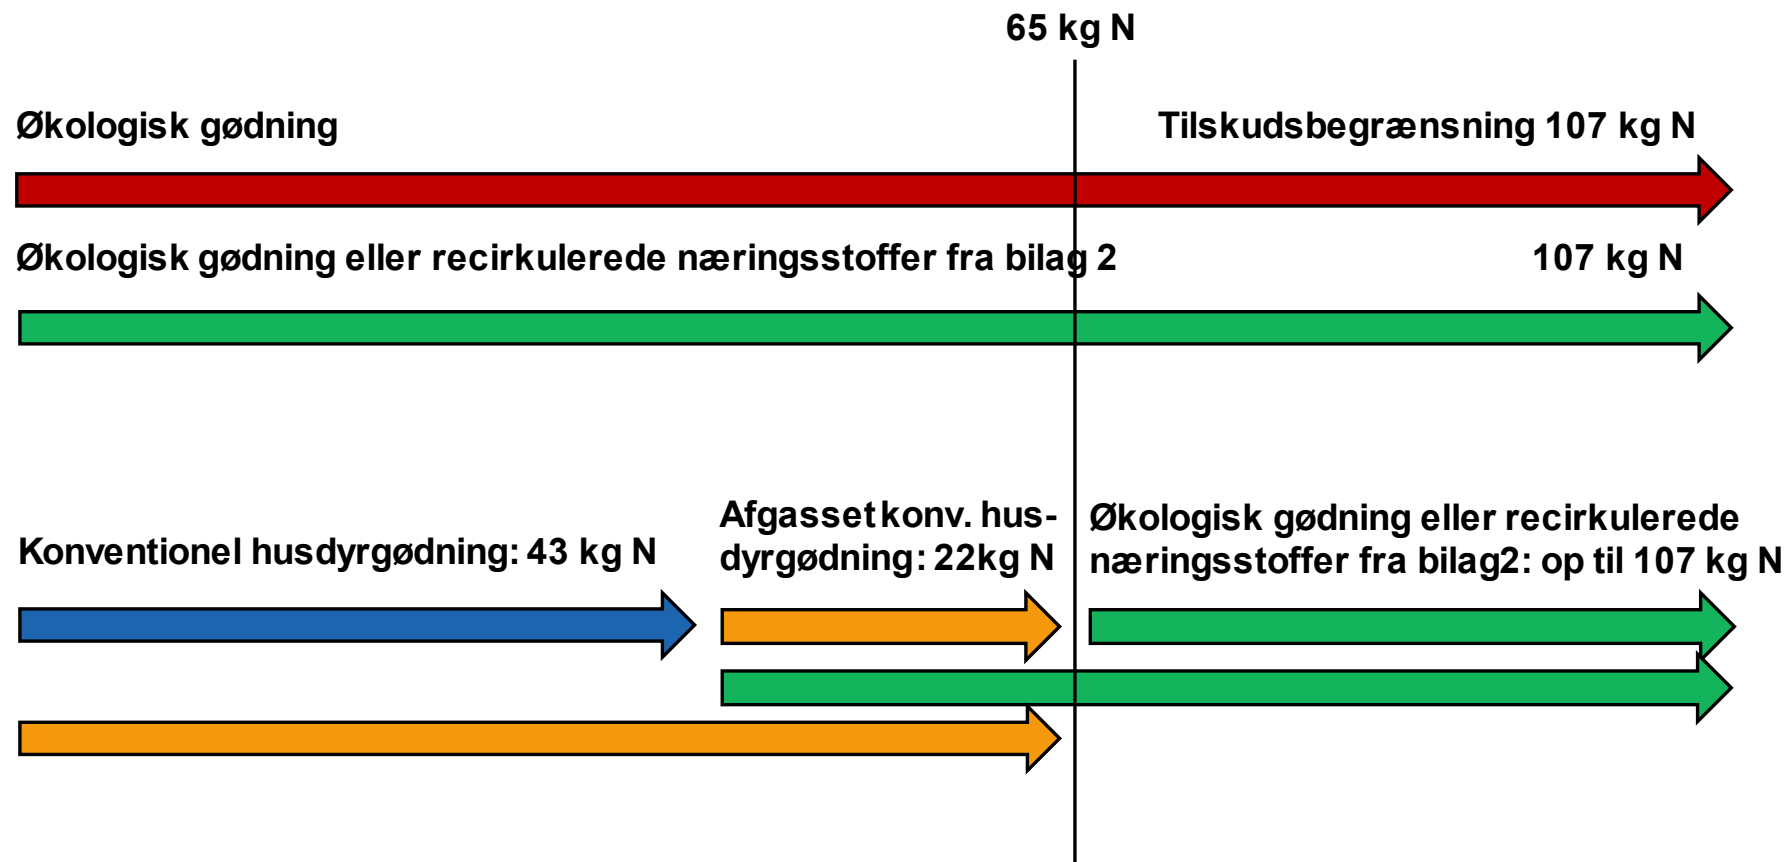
65 kg N

Økologisk gødning

Tilskudsbegrænsning 107 kg N

Økologisk gødning eller recirkulerede næringsstoffer fra bilag 2

107 kg N

Konventionel husdyrgødning: 43 kg N

Afgasset konv. husdyrgødning: 22kg N

Økologisk gødning eller recirkulerede næringsstoffer fra bilag2: op til 107 kg N